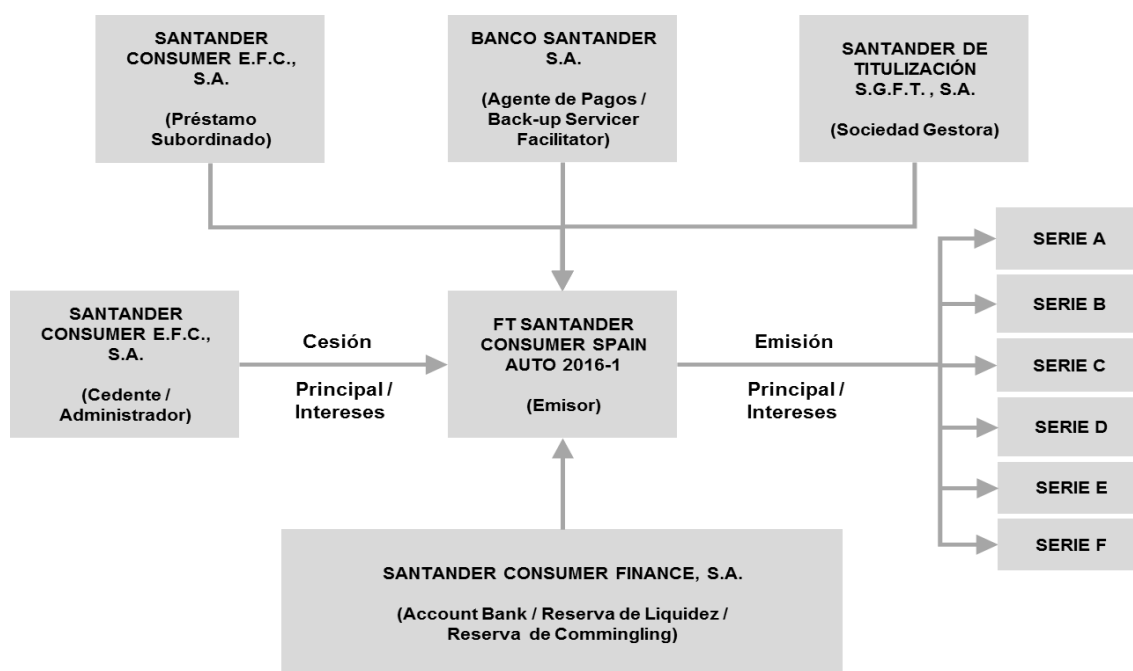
SANTANDER CONSUMER E.F.C., S.A.

(Préstamo Subordinado)

BANCO SANTANDER S.A.

(Agente de Pagos / Back-up Servicer Facilitator)

SANTANDER DE TITULIZACIÓN S.G.F.T. , S.A.

(Sociedad Gestora)

SANTANDER CONSUMER E.F.C., S.A.

(Cedente / Administrador)

Cesión

Principal / Intereses

FT SANTANDER CONSUMER SPAIN AUTO 2016-1

(Emisor)

Emisión

Principal / Intereses

SERIE A

SERIE B

SERIE C

SERIE D

SERIE E

SERIE F

SANTANDER CONSUMER FINANCE, S.A.

(Account Bank / Reserva de Liquidez / Reserva de Commingling)